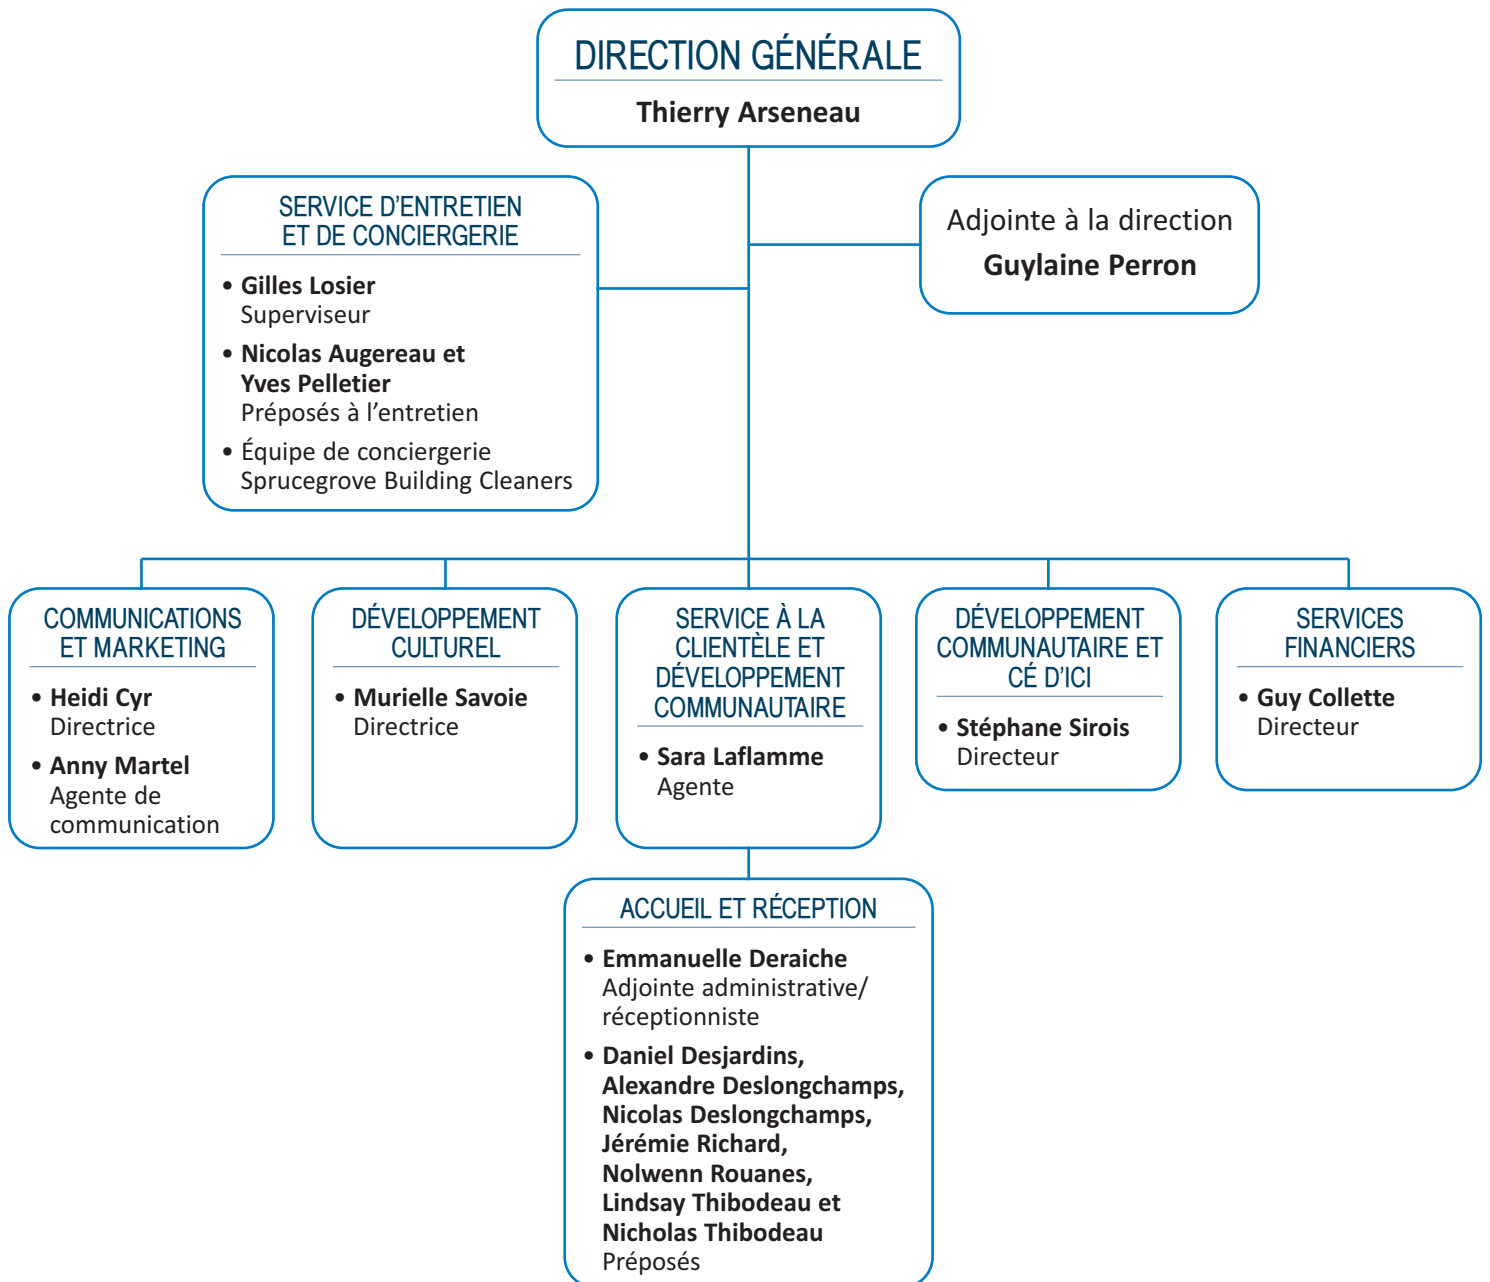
DIRECTION GÉNÉRALE

Thierry Arseneau

SERVICE D'ENTRETIEN ET DE CONCIERGERIE

• Gilles Losier
Superviseur

• Nicolas Augereau et Yves Pelletier
Préposés à l'entretien

• Équipe de conciergerie
Sprucegrove Building Cleaners

Adjointe à la direction

Guylaine Perron

COMMUNICATIONS ET MARKETING

• Heidi Cyr
Directrice

• Anny Martel
Agente de communication

DÉVELOPPEMENT CULTUREL

• Murielle Savoie
Directrice

SERVICE À LA CLIENTÈLE ET DÉVELOPPEMENT COMMUNAUTAIRE

• Sara Laflamme
Agente

DÉVELOPPEMENT COMMUNAUTAIRE ET CÉ D'ICI

• Stéphane Sirois
Directeur

SERVICES FINANCIERS

• Guy Collette
Directeur

ACCUEIL ET RÉCEPTION

• Emmanuelle Deraiche
Adjointe administrative/ réceptionniste

• Daniel Desjardins, Alexandre Deslongchamps, Nicolas Deslongchamps, Jérémie Richard, Nolwenn Rouanes, Lindsay Thibodeau et Nicholas Thibodeau
Préposés